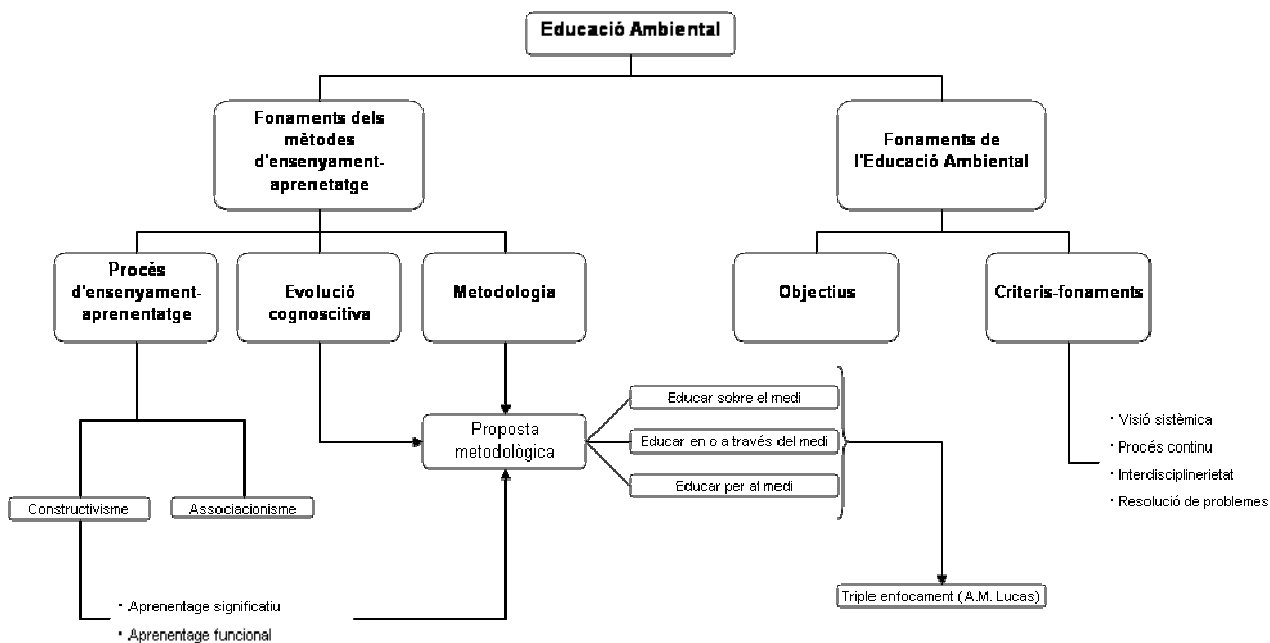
Educació Ambiental

Fonaments dels mètodes d'ensenyament-aprenetatge

Fonaments de l'Educació Ambiental

Procés d'ensenyament-aprenentatge

Evolució cognoscitiva

Metodologia

Objectius

Criteris-fonaments

Proposta metodològica

Educar sobre el medi

Educar en o a través del medi

Educar per al medi

Constructivisme

Associacionisme

· Aprenentage significatiu

· Aprenentage funcional

Triple enfocament (A.M. Lucas)

· Visió sistèmica

· Procés continu

· Interdisciplinerietat

· Resolució de problemes